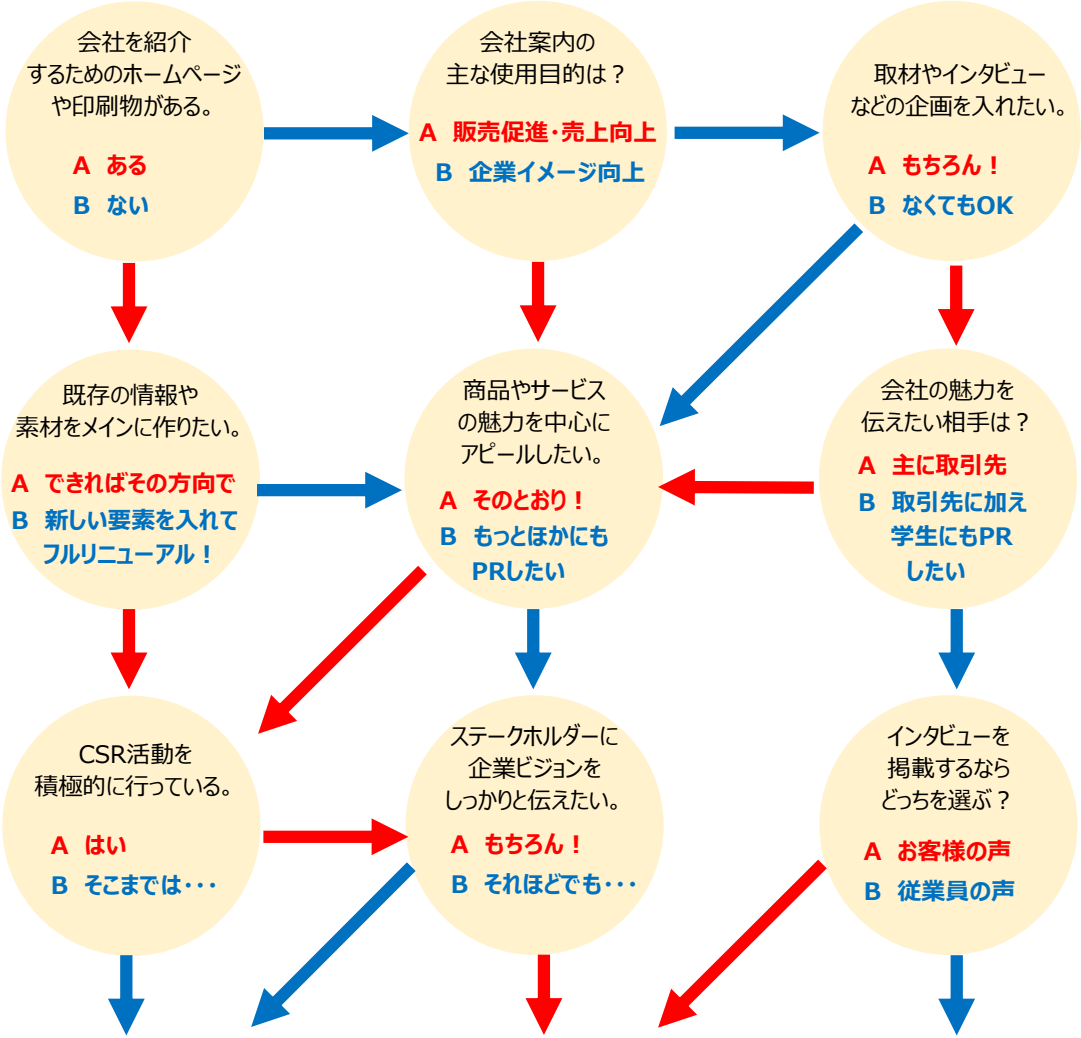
会社を紹介するためのホームページや印刷物がある。

A ある
B ない

会社案内の主な使用目的は？

A 販売促進･売上向上
B 企業イメージ向上

取材やインタビューなどの企画を入れたい。

A もちろん！
B なくてもOK

既存の情報や素材をメインに作りたい。

A できればその方向で
B 新しい要素を入れてフルリニューアル！

商品やサービスの魅力を中心にアピールしたい。

A そのとおり！
B もっとほかにもPRしたい

会社の魅力を伝えたい相手は？

A 主に取引先
B 取引先に加え学生にもPRしたい

CSR活動を積極的に行っている。

A はい
B そこまでは･･･

ステークホルダーに企業ビジョンをしっかりと伝えたい。

A もちろん！
B それほどでも･･･

インタビューを掲載するならどっちを選ぶ？

A お客様の声
B 従業員の声